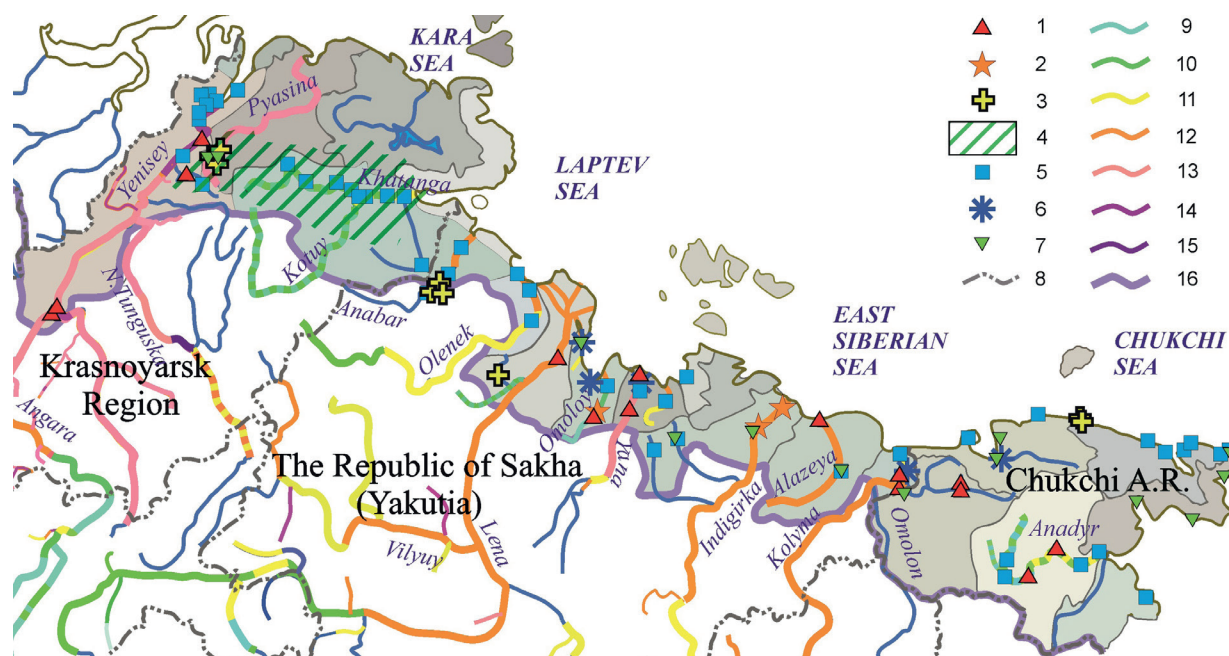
KARA SEA

LAPTEV SEA

EAST SIBERIAN SEA

CHUKCHI SEA

1
2
3
4
5
6
7
8
9
10
11
12
13
14
15
16

Pyasina
Yenisey
Khatanga
Kotuy
Anabar
N.Tunguska
Olenek
Omoloy
Yana
Indigirka
Alazeya
Kolyma
Omolon
Anadyr
Angara
Lena
Vilyuy

Krasnoyarsk Region

The Republic of Sakha (Yakutia)

Chukchi A.R.